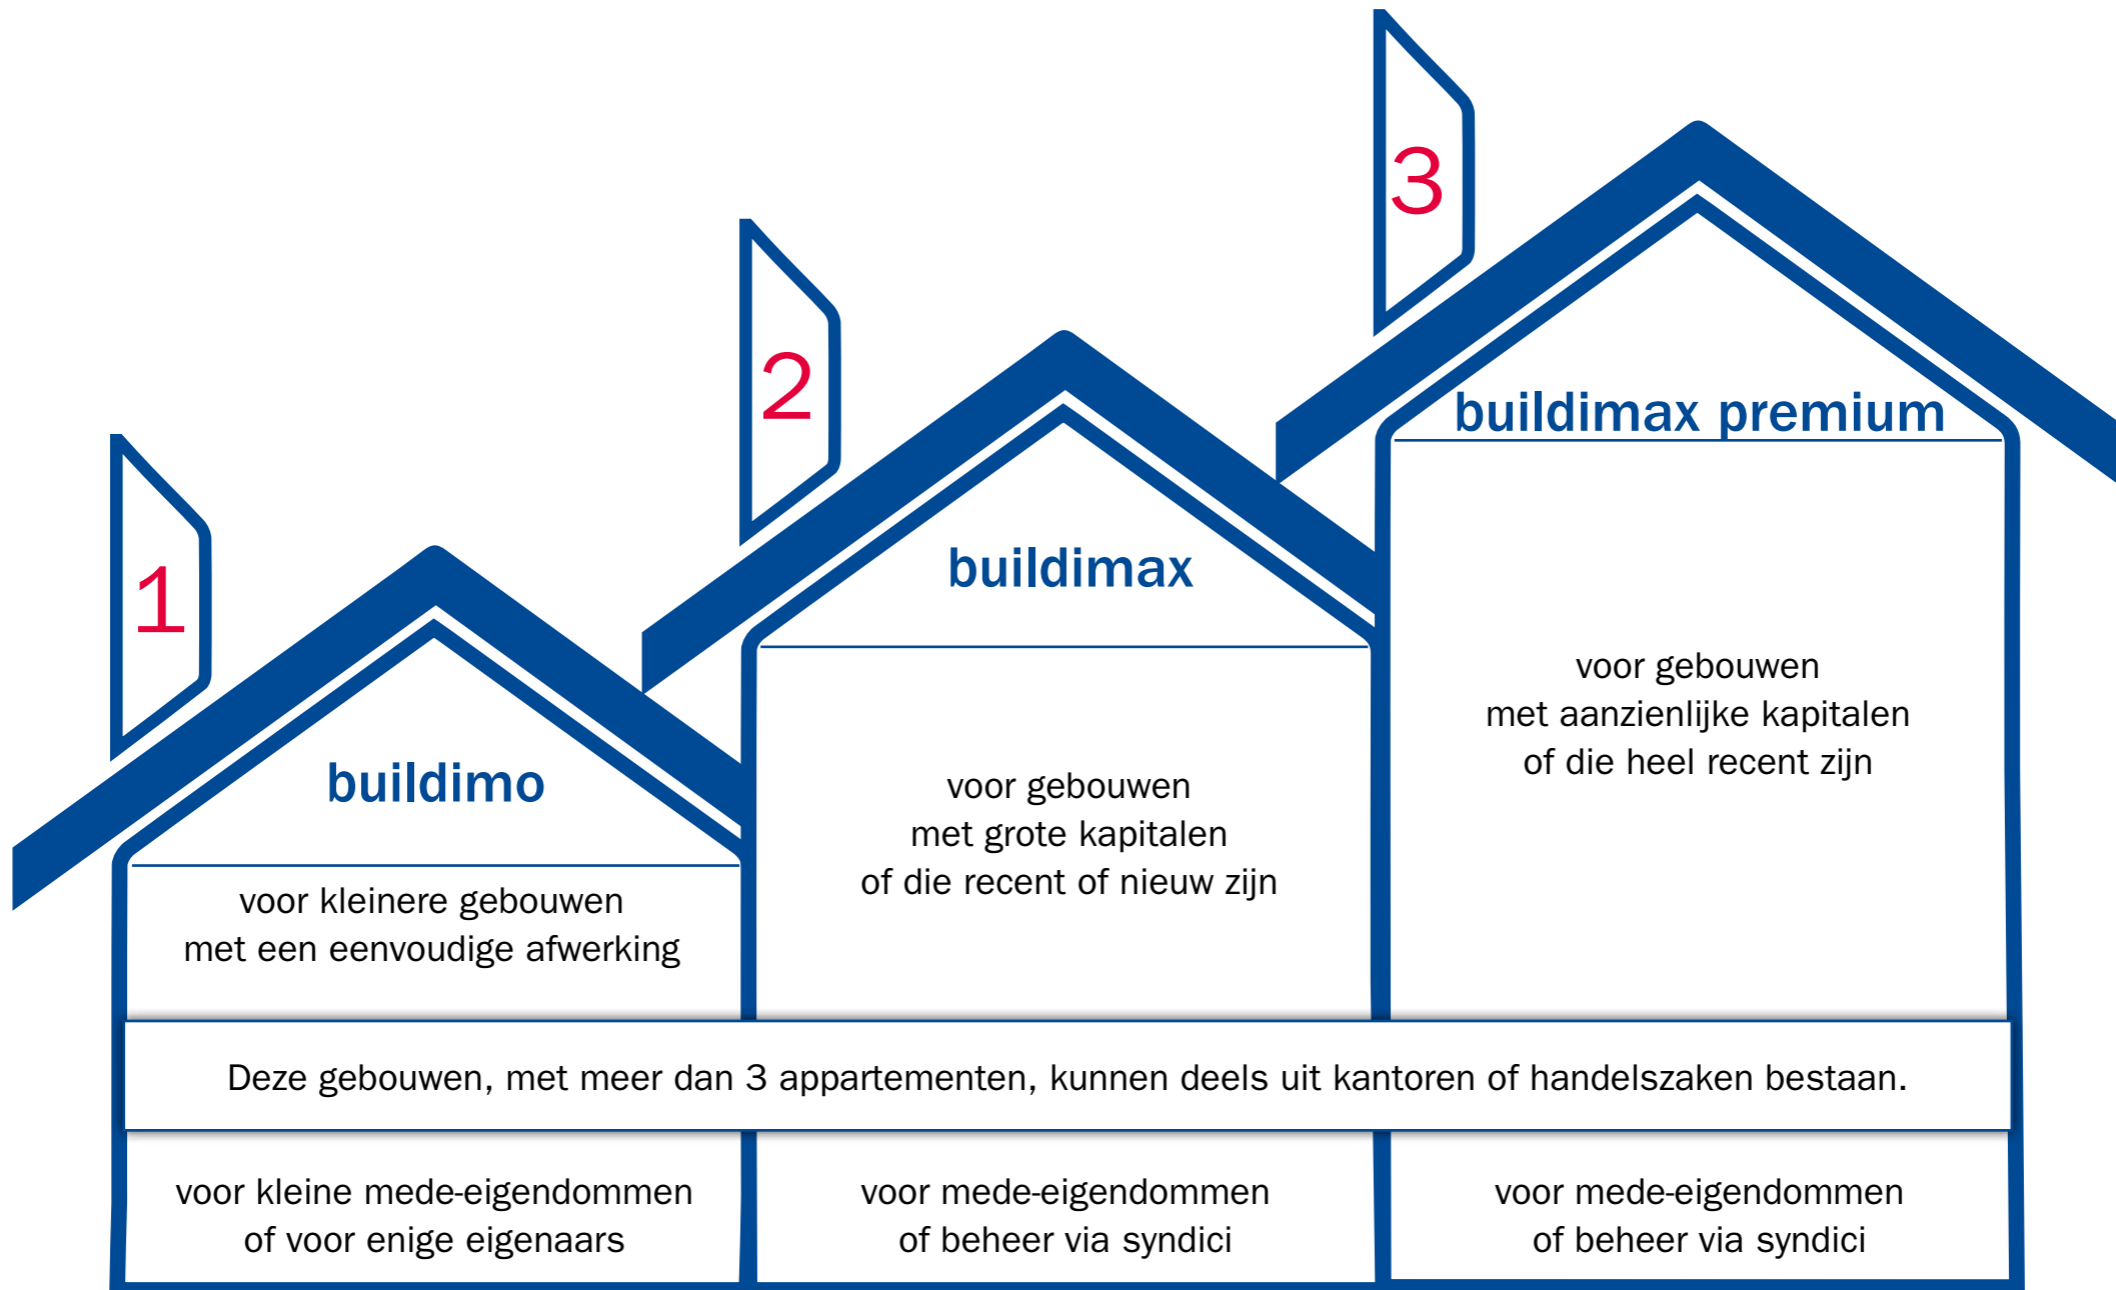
1

buildimo

voor kleinere gebouwen
met een eenvoudige afwerking

2

buildimax

voor gebouwen
met grote kapitalen
of die recent of nieuw zijn

3

buildimax premium

voor gebouwen
met aanzienlijke kapitalen
of die heel recent zijn

Deze gebouwen, met meer dan 3 appartementen, kunnen deels uit kantoren of handelszaken bestaan.

voor kleine mede-eigendommen
of voor enige eigenaars

voor mede-eigendommen
of beheer via syndici

voor mede-eigendommen
of beheer via syndici